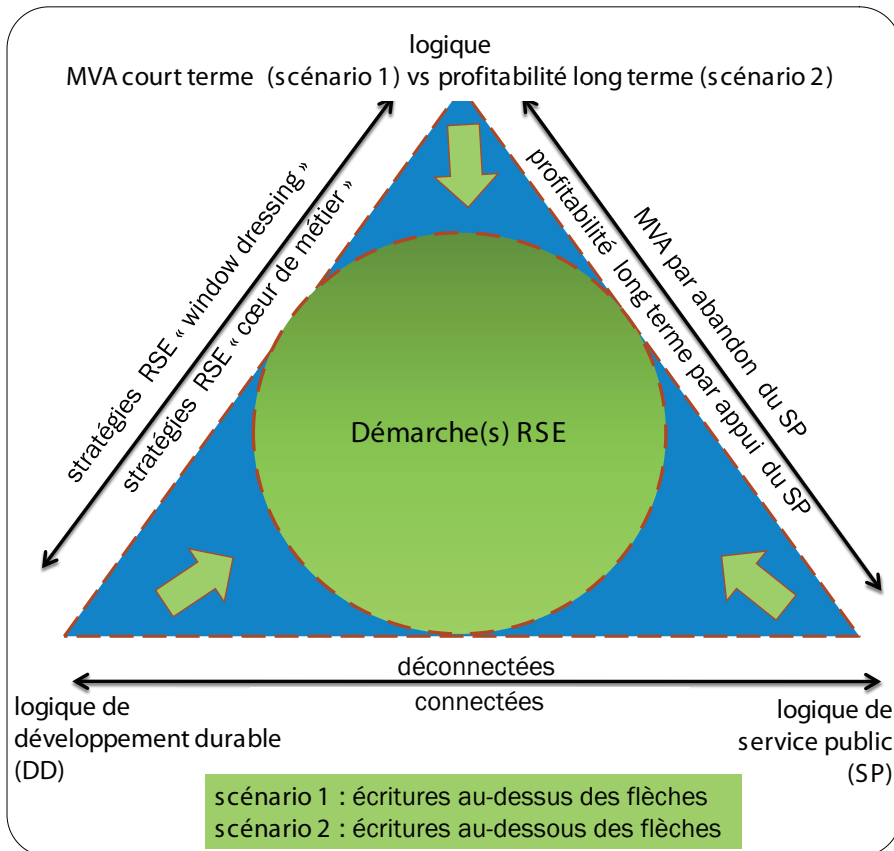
logique
MVA court terme (scénario 1) vs profitabilité long terme (scénario 2)

stratégies RSE « window dressing »
stratégies RSE « cœur de métier »

MVA par abandon du SP
profitabilité long terme par appui du SP

Démarche(s) RSE

déconnectées
connectées

logique de développement durable (DD)

logique de service public (SP)

scénario 1 : écritures au-dessus des flèches
scénario 2 : écritures au-dessous des flèches